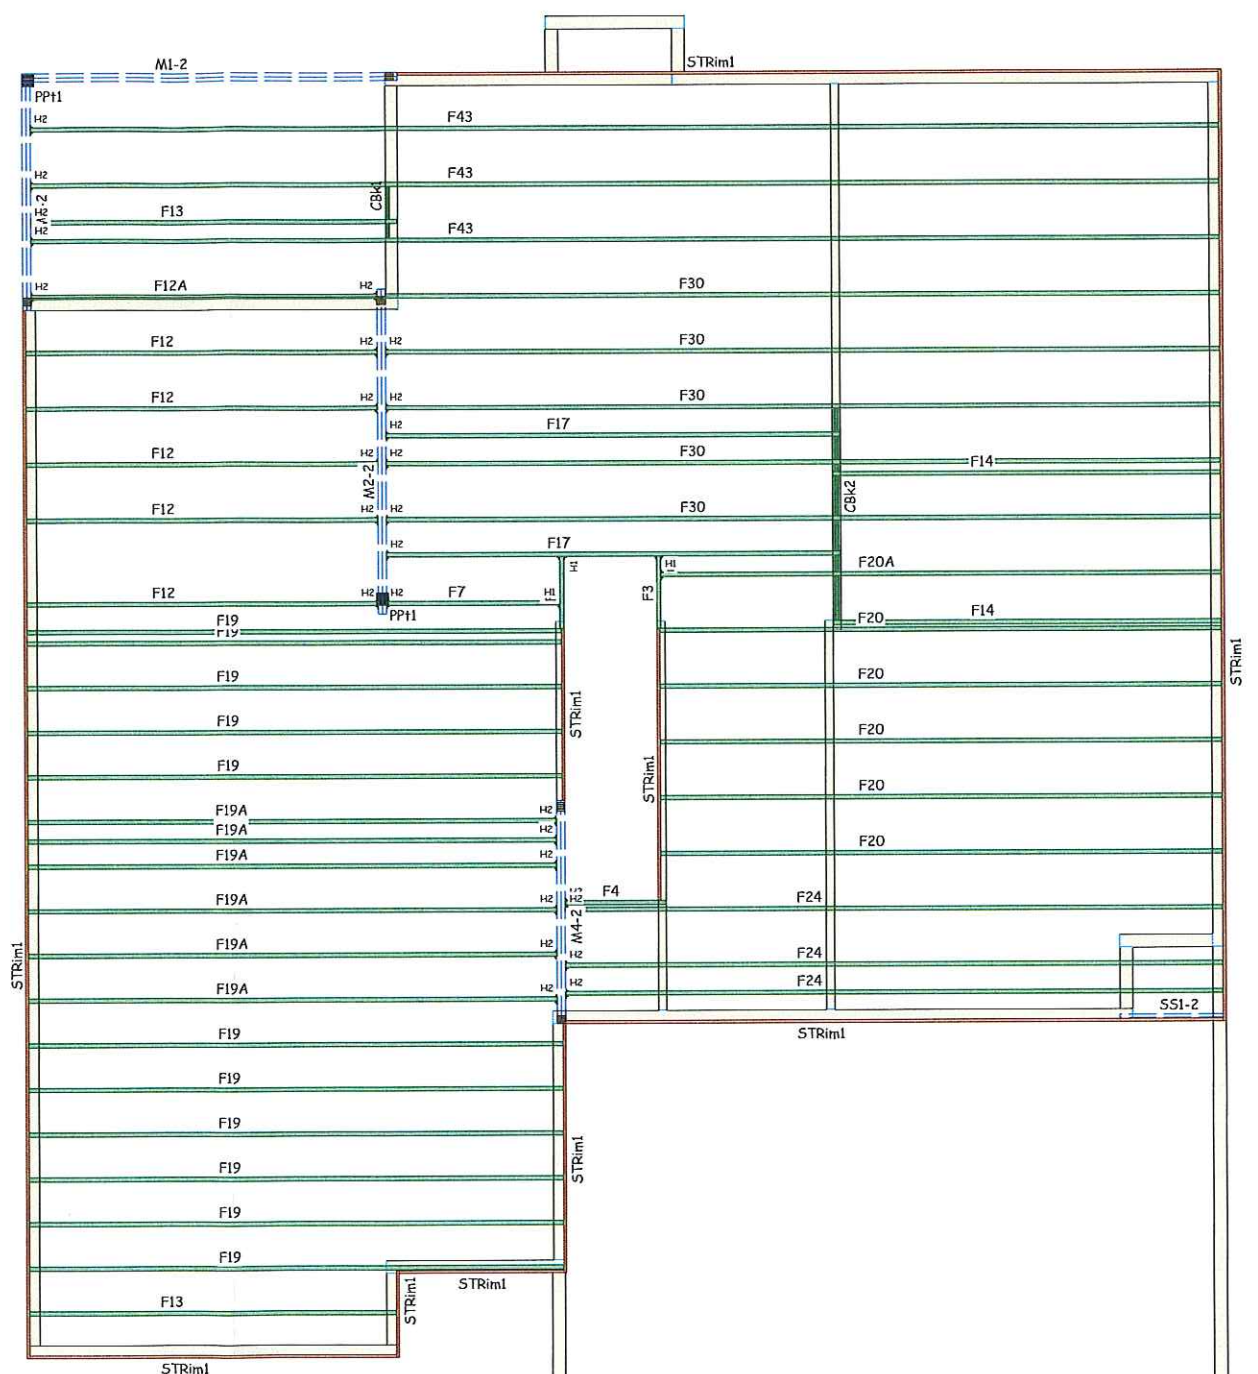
M1-2
STRim1
PPt1
H2
F43
H2
F43
M1-2
CBk1
F13
H2
F43
H2
F12A
H2
F30
F12
H2
H2
F30
F12
H2
H2
F30
H2
F17
F12
H2
H2
F30
F14
M2-2
CBk2
F12
H2
H2
F30
H2
F17
H1
H1
F20A
F3
F12
H2
H2
F7
H1
PPt1
F19
F19
F20
F14
F19
F20
STRim1
F19
STRim1
F20
F19
STRim1
F20
F19A
H2
F19A
H2
F19A
H2
F20
F19A
H2
H3
F4
F24
M4-2
F19A
H2
H2
F24
STRim1
F19A
H2
H2
F24
SS1-2
F19
STRim1
F19
F19
F19
STRim1
F19
F19
F13
STRim1
STRim1
STRim1